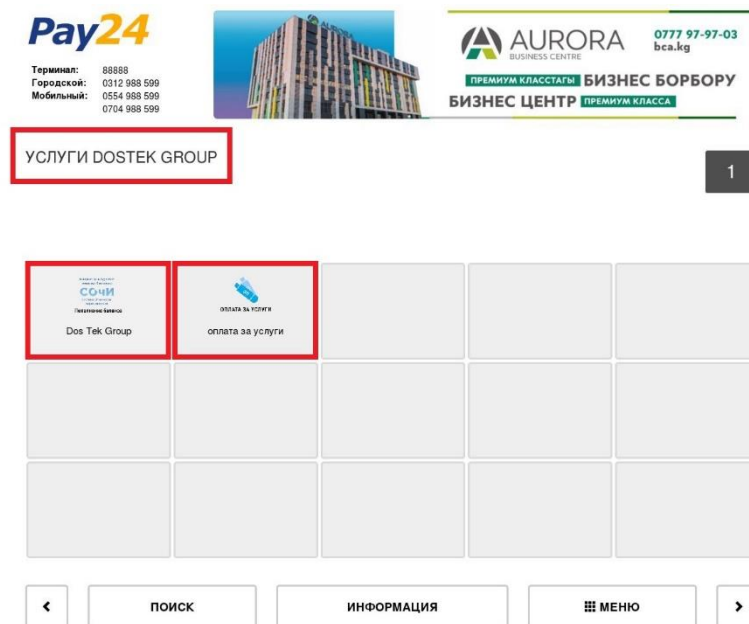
Pay24

Терминал: 88888
Городской: 0312 988 599
Мобильный: 0554 988 599
0704 988 599

AURORA
BUSINESS CENTRE
0777 97-97-03
bca.kg
ПРЕМИУМ КЛАССТАГЫ БИЗНЕС БОРБОРУ
БИЗНЕС ЦЕНТР ПРЕМИУМ КЛАССА

УСЛУГИ DOSTEK GROUP

1

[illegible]
СОЧИ
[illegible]
Пополнение баланса
Dos Tek Group

ОПЛАТА ЗА УСЛУГИ
оплата за услуги

<

ПОИСК

ИНФОРМАЦИЯ

МЕНЮ

>